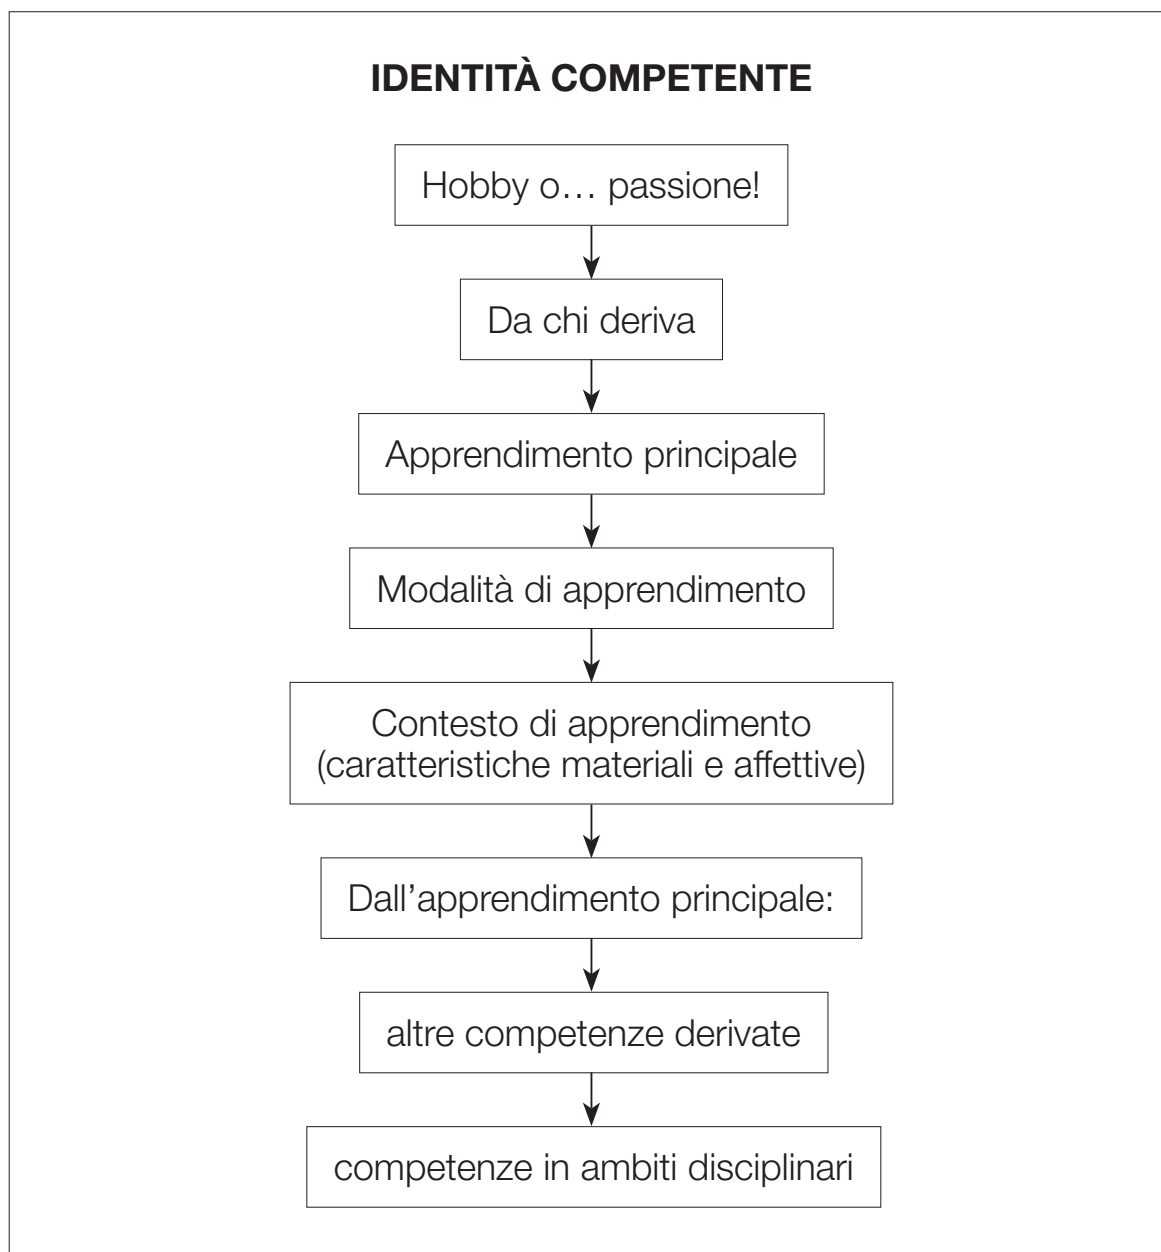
IDENTITÀ COMPETENTE

Hobby o… passione!

Da chi deriva

Apprendimento principale

Modalità di apprendimento

Contesto di apprendimento (caratteristiche materiali e affettive)

Dall'apprendimento principale:

altre competenze derivate

competenze in ambiti disciplinari